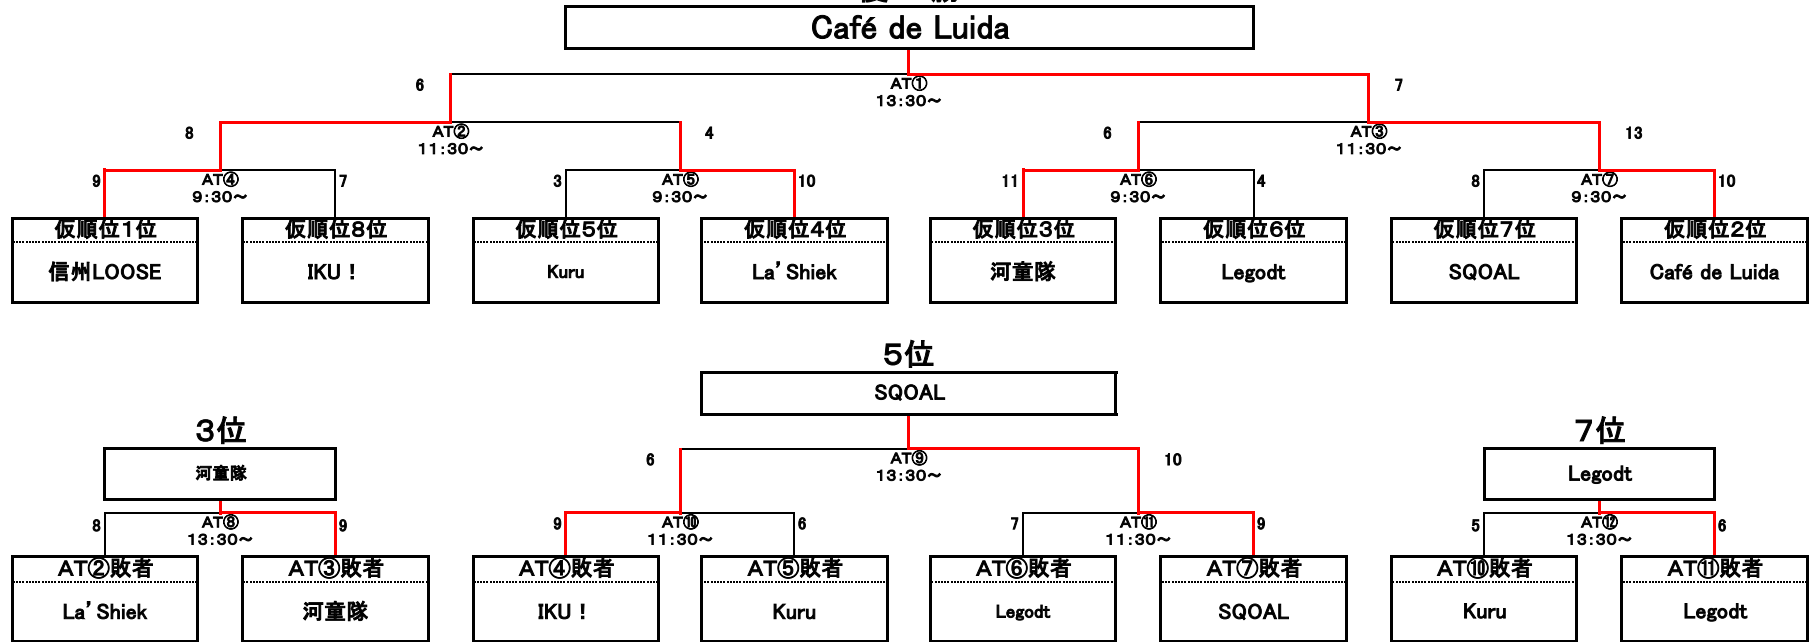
Café de Luida

6
AT①
13:30～
7

8
AT②
11:30～
4

6
AT③
11:30～
13

9
AT④
9:30～
7

3
AT⑤
9:30～
10

11
AT⑥
9:30～
4

8
AT⑦
9:30～
10

| 仮順位1位 | 仮順位8位 | 仮順位5位 | 仮順位4位 | 仮順位3位 | 仮順位6位 | 仮順位7位 | 仮順位2位 |
|---|---|---|---|---|---|---|---|
| 信州LOOSE | IKU！ | Kuru | La' Shiek | 河童隊 | Legodt | SQOAL | Café de Luida |

5位
SQOAL

6
AT⑨
13:30～
10

3位
河童隊

8
AT⑧
13:30～
9

9
AT⑩
11:30～
6

7
AT⑪
11:30～
9

7位
Legodt

5
AT⑫
13:30～
6

| AT②敗者 | AT③敗者 | AT④敗者 | AT⑤敗者 | AT⑥敗者 | AT⑦敗者 | AT⑩敗者 | AT⑪敗者 |
|---|---|---|---|---|---|---|---|
| La' Shiek | 河童隊 | IKU！ | Kuru | Legodt | SQOAL | Kuru | Legodt |